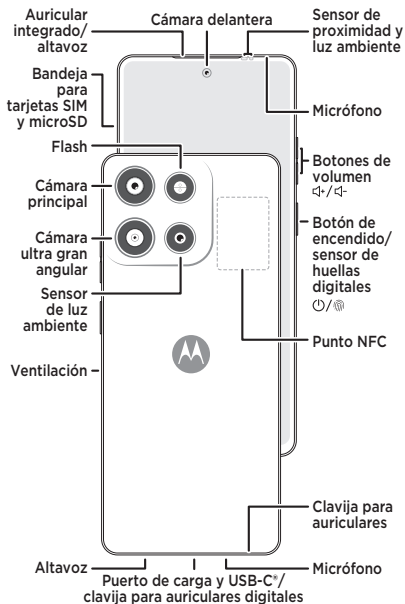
Auricular integrado/ altavoz

Cámara delantera

Sensor de proximidad y luz ambiente

Bandeja para tarjetas SIM y microSD

Micrófono

Flash

Botones de volumen
🔈+/🔈-

Cámara principal

Cámara ultra gran angular

Botón de encendido/ sensor de huellas digitales
⏻/👆

Sensor de luz ambiente

Punto NFC

Ventilación

Clavija para auriculares

Altavoz

Micrófono

Puerto de carga y USB-C®/ clavija para auriculares digitales